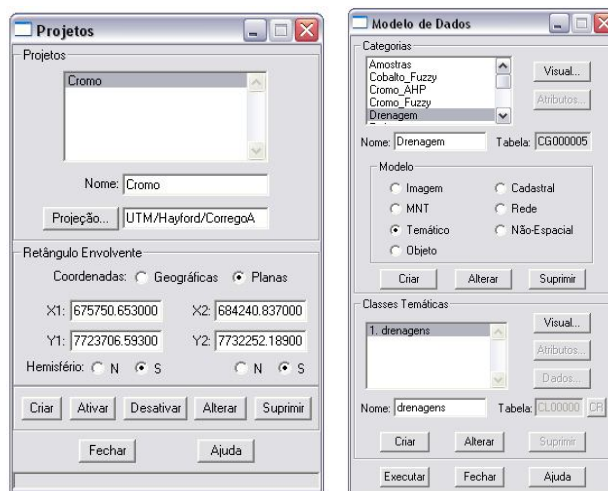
Projetos

Projetos

Cromo

Nome: Cromo

Projeção... UTM/Hayford/CorregoA

Retângulo Envolvente

Coordenadas: Geográficas Planas

X1: 675750.653000 X2: 684240.837000

Y1: 7723706.59300 Y2: 7732252.18900

Hemisfério: N S N S

Criar Ativar Desativar Alterar Suprimir

Fechar Ajuda

Modelo de Dados

Categorias

Amostras
Cobalto_Fuzzy
Cromo_AHP
Cromo_Fuzzy
Drenagem

Visual...

Atributos...

Nome: Drenagem Tabela: CG000005

Modelo

Imagem Cadastral
MNT Rede
Temático Não-Espacial
Objeto

Criar Alterar Suprimir

Classes Temáticas

1. drenagens

Visual...

Atributos...

Dados...

Nome: drenagens Tabela: CL00000 CR

Criar Alterar Suprimir

Executar Fechar Ajuda